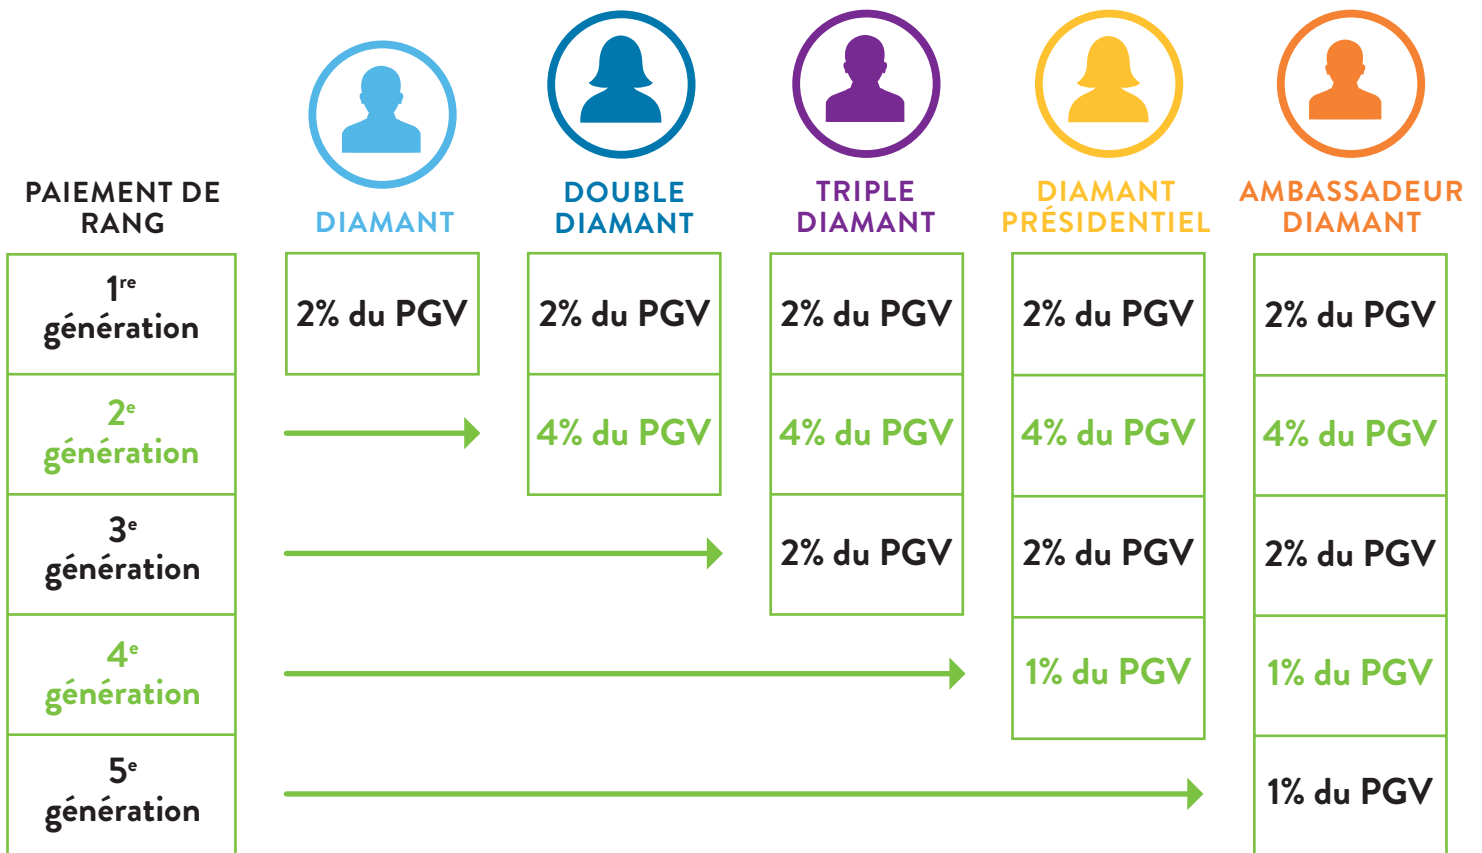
| PAIEMENT DE RANG | DIAMANT | DOUBLE DIAMANT | TRIPLE DIAMANT | DIAMANT PRÉSIDENTIEL | AMBASSADEUR DIAMANT |
|---|---|---|---|---|---|
| $1^{re}$ génération | 2% du PGV | 2% du PGV | 2% du PGV | 2% du PGV | 2% du PGV |
| $2^{e}$ génération | | 4% du PGV | 4% du PGV | 4% du PGV | 4% du PGV |
| $3^{e}$ génération | | | 2% du PGV | 2% du PGV | 2% du PGV |
| $4^{e}$ génération | | | | 1% du PGV | 1% du PGV |
| $5^{e}$ génération | | | | | 1% du PGV |